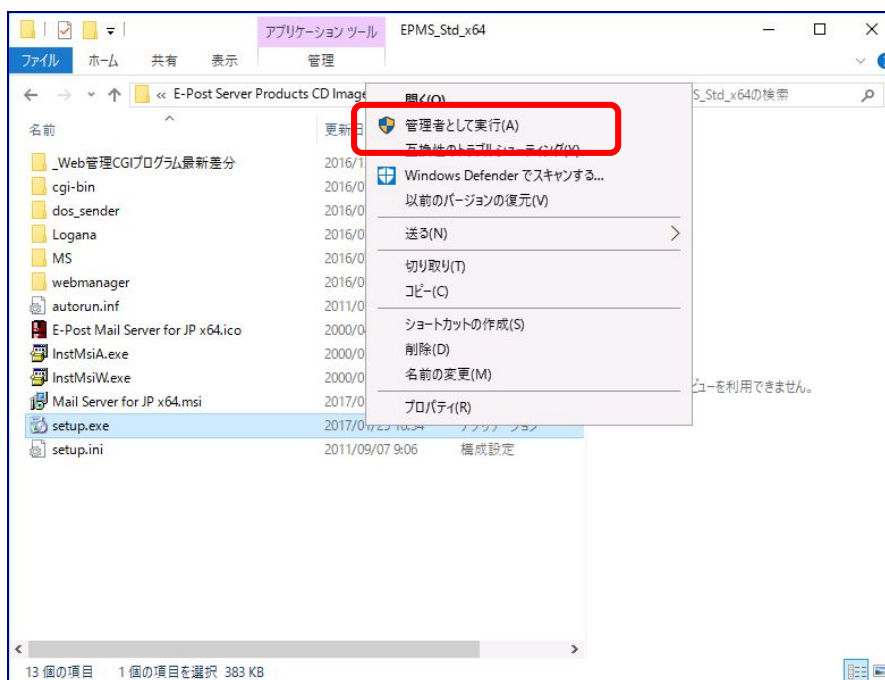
アプリケーション ツール　EPMS_Std_x64

ファイル　ホーム　共有　表示　管理

« E-Post Server Products CD Image

S_Std_x64の検索

名前　更新日

開く(O)
管理者として実行(A)
互換性のトラブルシューティング(Y)
Windows Defender でスキャンする...
以前のバージョンの復元(V)
送る(N)
切り取り(T)
コピー(C)
ショートカットの作成(S)
削除(D)
名前の変更(M)
プロパティ(R)

_Web管理CGIプログラム最新差分　2016/1
cgi-bin　2016/0
dos_sender　2016/0
Logana　2016/0
MS　2016/0
webmanager　2016/0
autorun.inf　2011/0
E-Post Mail Server for JP x64.ico　2000/0
InstMsiA.exe　2000/0
InstMsiW.exe　2000/0
Mail Server for JP x64.msi　2017/0
setup.exe　2017/01/25 10:34　アプリケーション
setup.ini　2011/09/07 9:06　構成設定

ビューを利用できません。

13 個の項目　1 個の項目を選択 383 KB